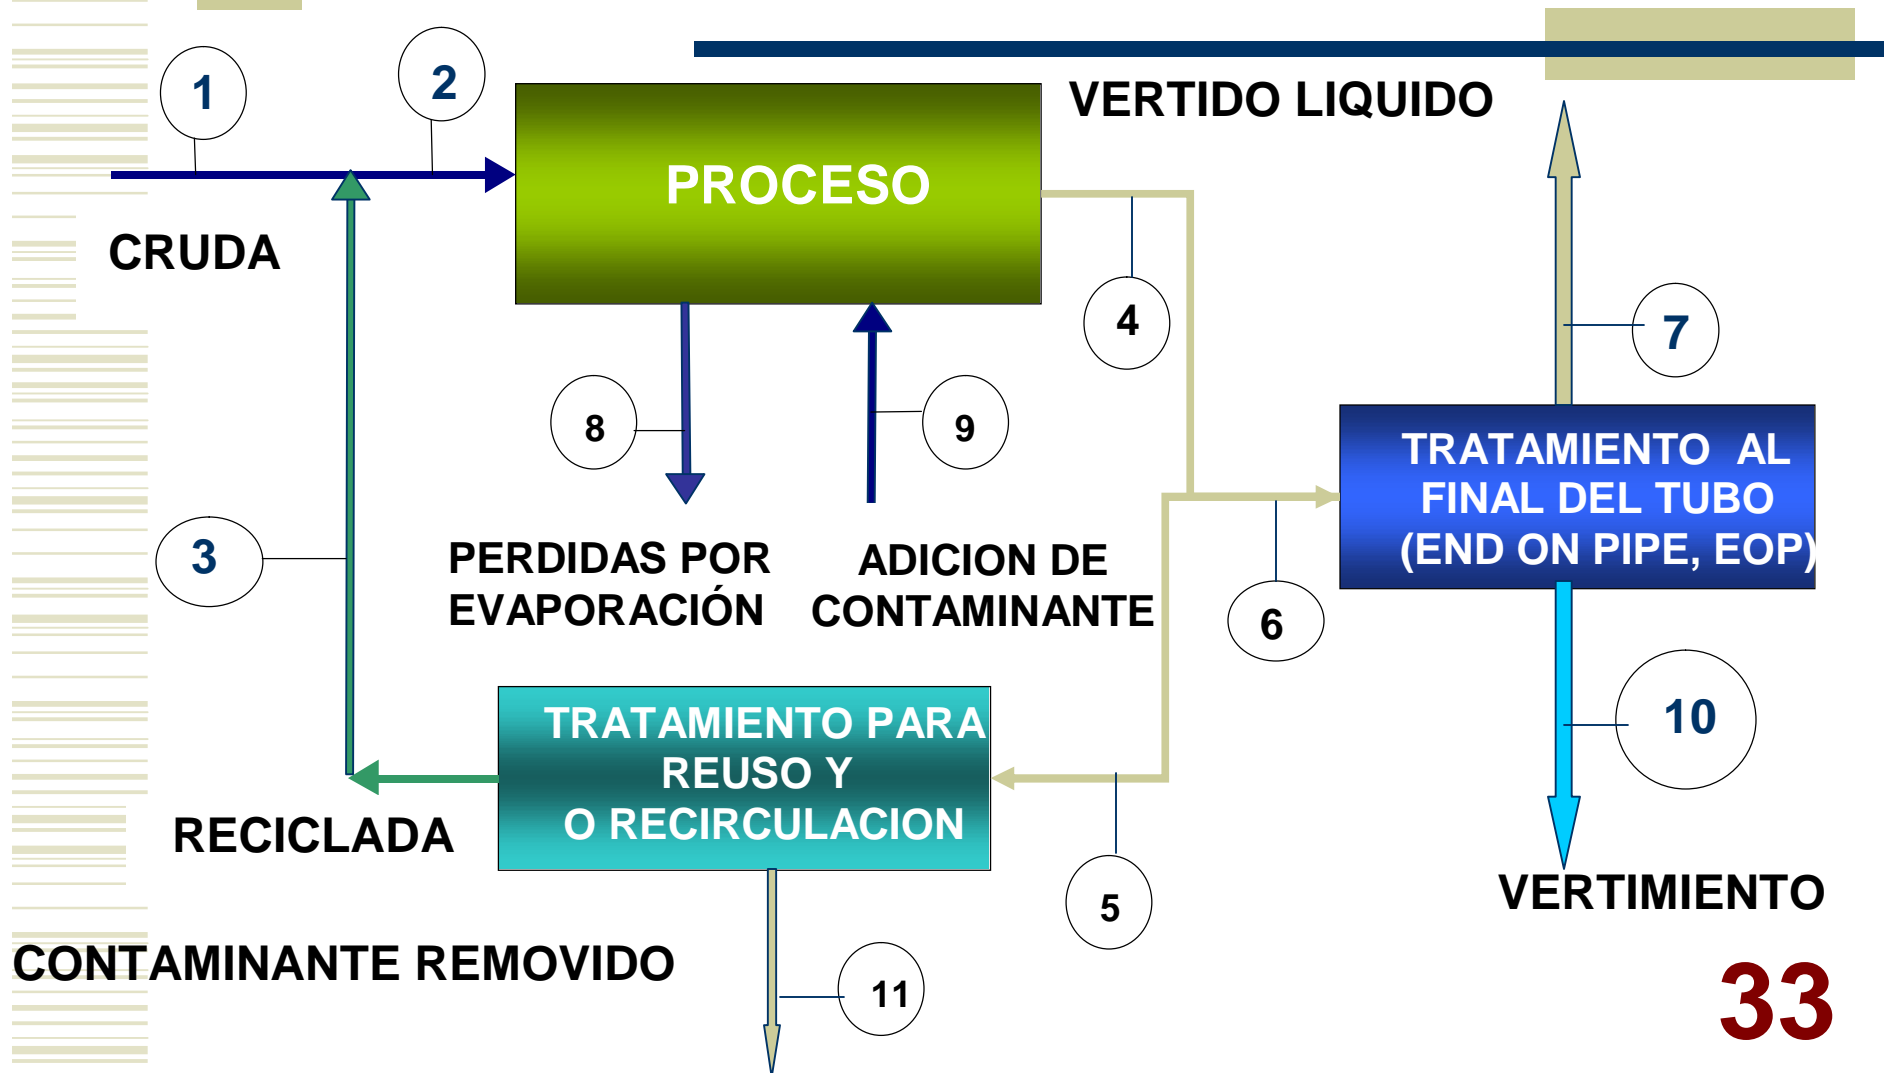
1

2

PROCESO

VERTIDO LIQUIDO

CRUDA

4

7

8

9

TRATAMIENTO AL FINAL DEL TUBO (END ON PIPE, EOP)

3

PERDIDAS POR EVAPORACIÓN

ADICION DE CONTAMINANTE

6

TRATAMIENTO PARA REUSO Y O RECIRCULACION

10

RECICLADA

5

VERTIMIENTO

CONTAMINANTE REMOVIDO

11

33